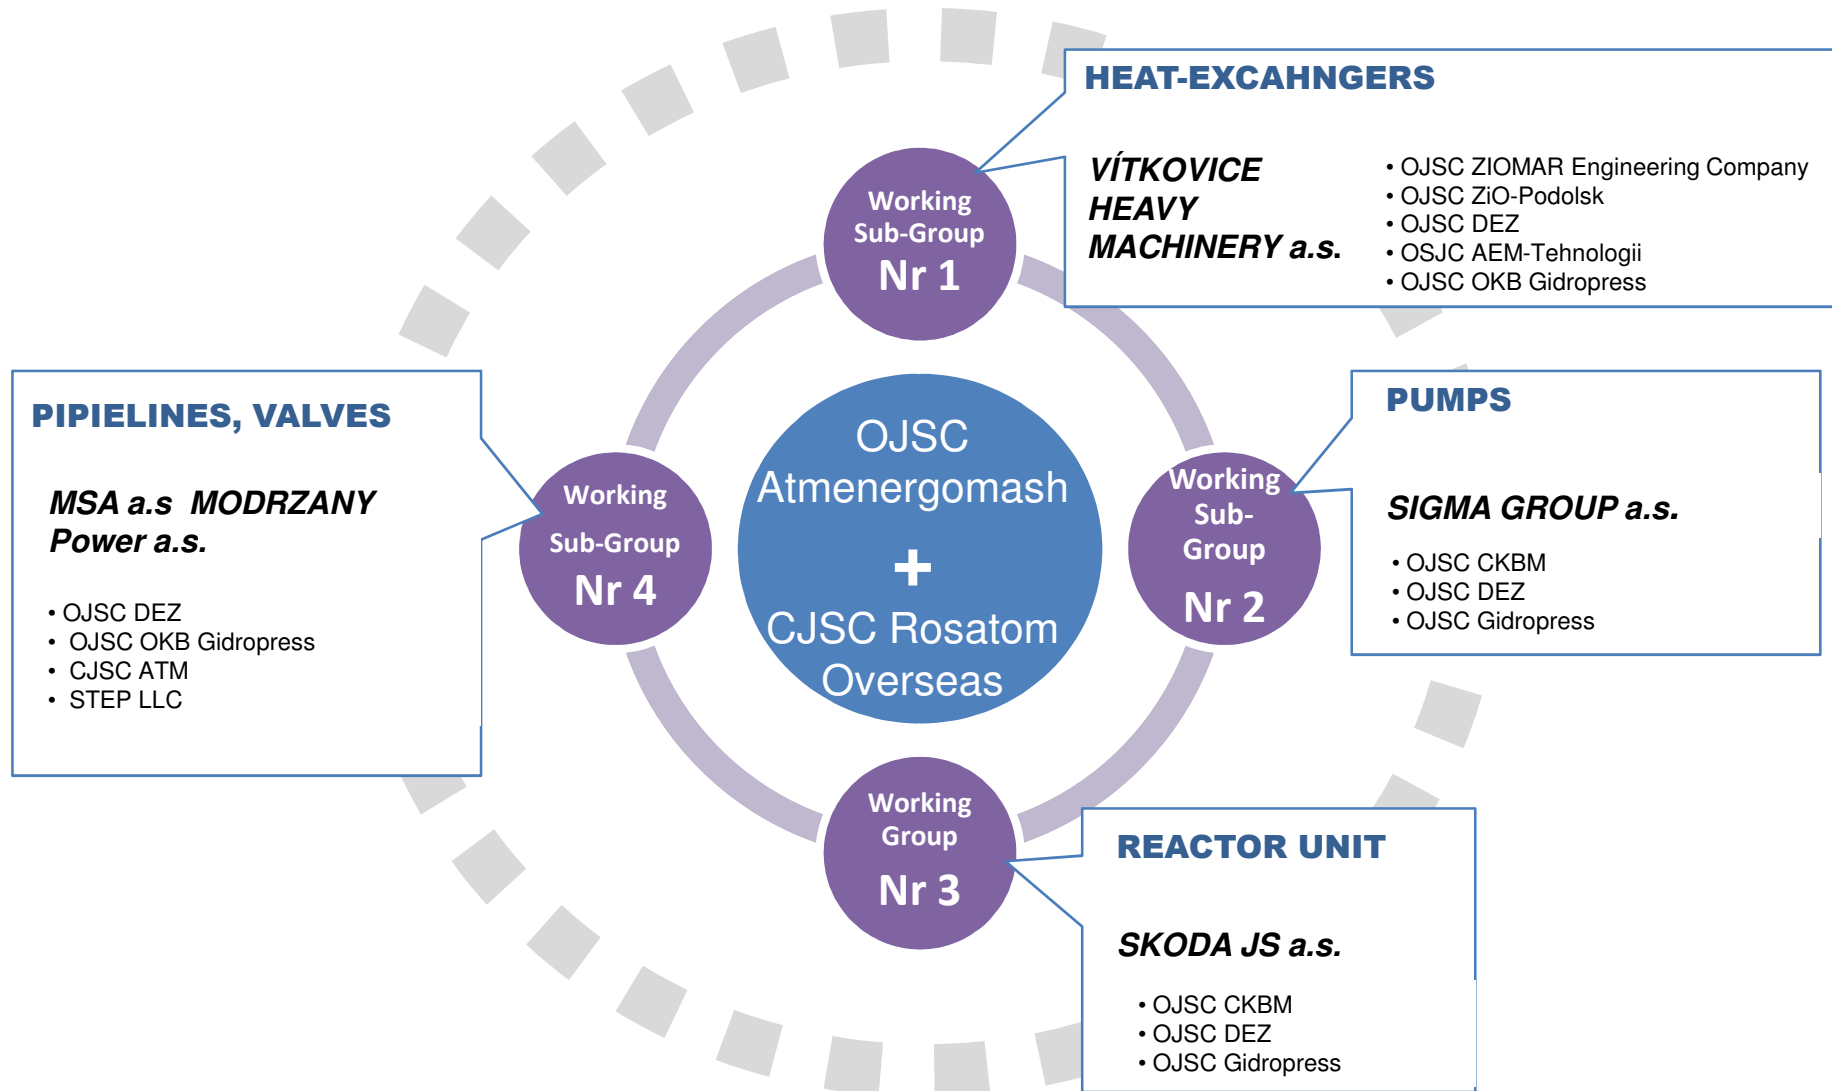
HEAT-EXCAHNGERS

VÍTKOVICE HEAVY MACHINERY a.s.

• OJSC ZIOMAR Engineering Company
• OJSC ZiO-Podolsk
• OJSC DEZ
• OSJC AEM-Tehnologii
• OJSC OKB Gidropress

Working Sub-Group Nr 1

PIPIELINES, VALVES

MSA a.s MODRZANY Power a.s.

• OJSC DEZ
• OJSC OKB Gidropress
• CJSC ATM
• STEP LLC

Working Sub-Group Nr 4

OJSC Atmenergomash + CJSC Rosatom Overseas

Working Sub-Group Nr 2

PUMPS

SIGMA GROUP a.s.

• OJSC CKBM
• OJSC DEZ
• OJSC Gidropress

Working Group Nr 3

REACTOR UNIT

SKODA JS a.s.

• OJSC CKBM
• OJSC DEZ
• OJSC Gidropress